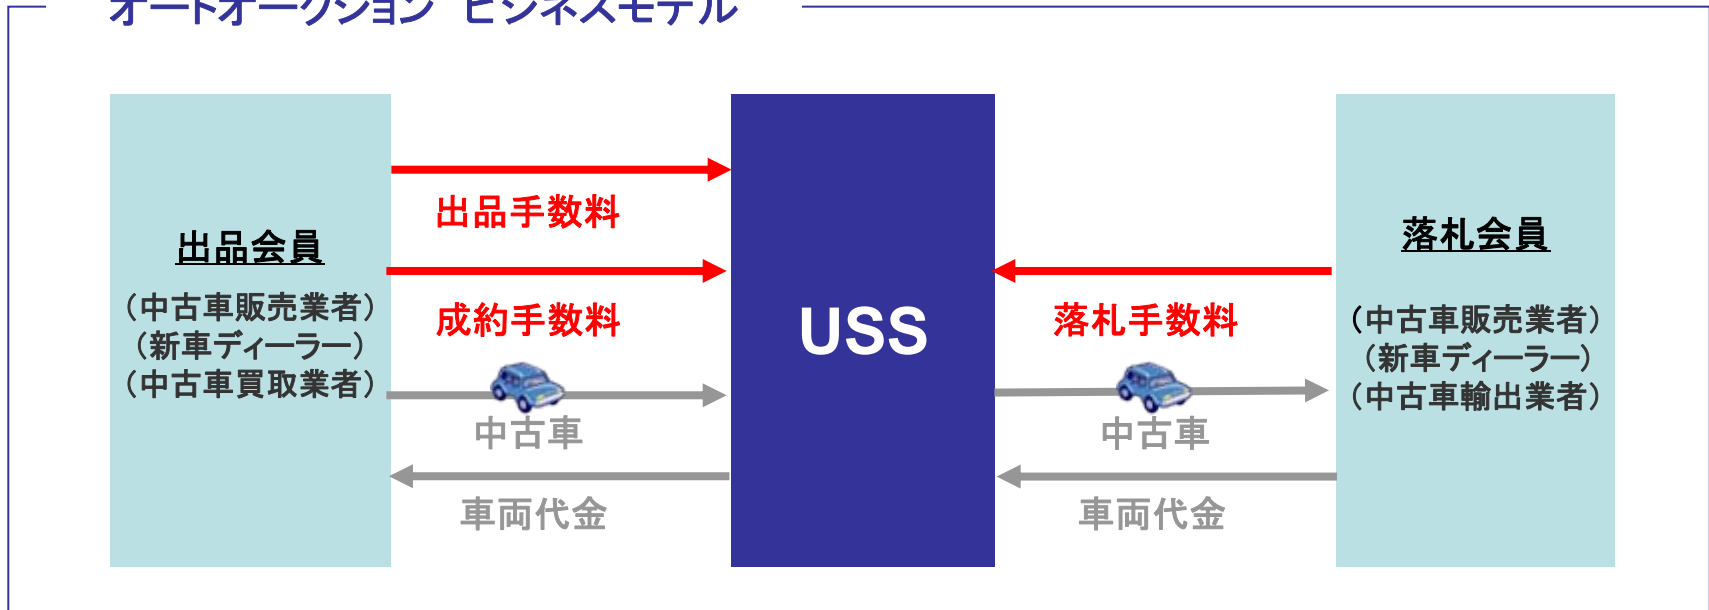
オートオークション ビジネスモデル

出品会員
（中古車販売業者）
（新車ディーラー）
（中古車買取業者）

出品手数料

成約手数料

中古車

車両代金

USS

落札手数料

中古車

車両代金

落札会員
（中古車販売業者）
（新車ディーラー）
（中古車輸出業者）